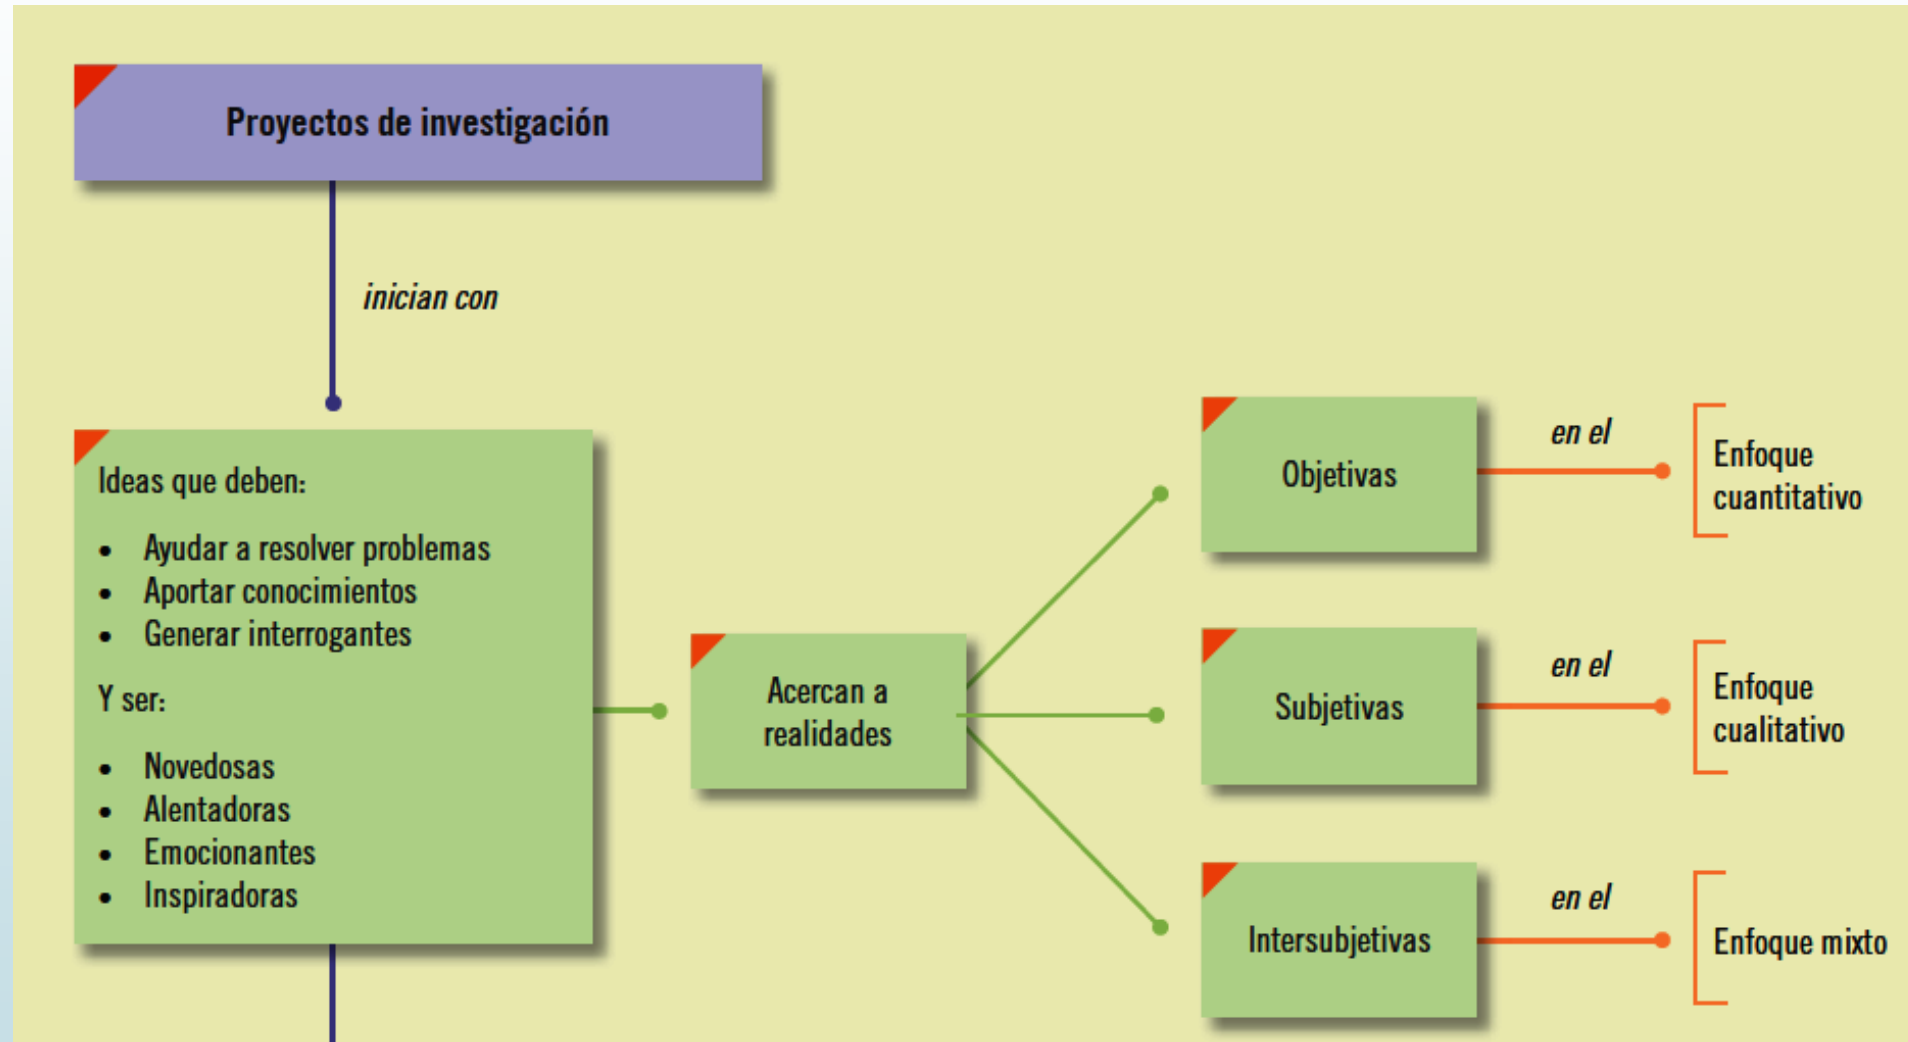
Proyectos de investigación

inician con

Ideas que deben:

- Ayudar a resolver problemas
- Aportar conocimientos
- Generar interrogantes

Y ser:

- Novedosas
- Alentadoras
- Emocionantes
- Inspiradoras

Acercan a realidades

Objetivas

en el

Enfoque cuantitativo

Subjetivas

en el

Enfoque cualitativo

Intersubjetivas

en el

Enfoque mixto